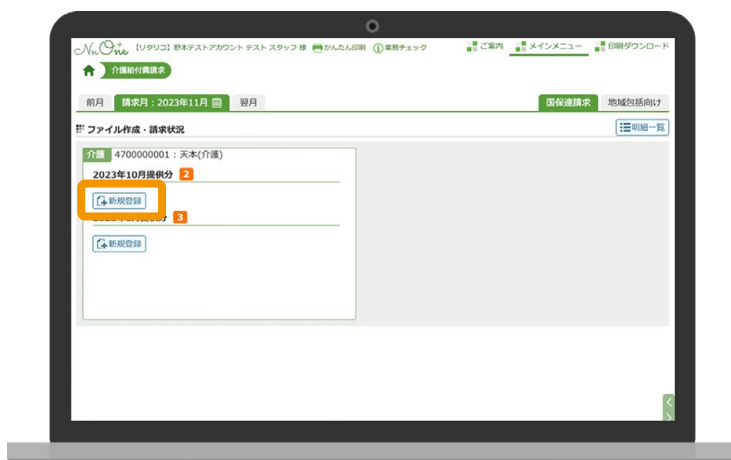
NuOne 【リタリコ】野本テストアカウント テスト スタッフ 様 かんたん印刷 業務チェック
ご案内 メインメニュー 印刷ダウンロード

介護給付費請求

前月 請求月：2023年11月 翌月
国保連請求 地域包括向け

ファイル作成・請求状況
明細一覧

介護 4700000001：天本(介護)
2023年10月提供分 2
新規登録
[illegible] 3
新規登録